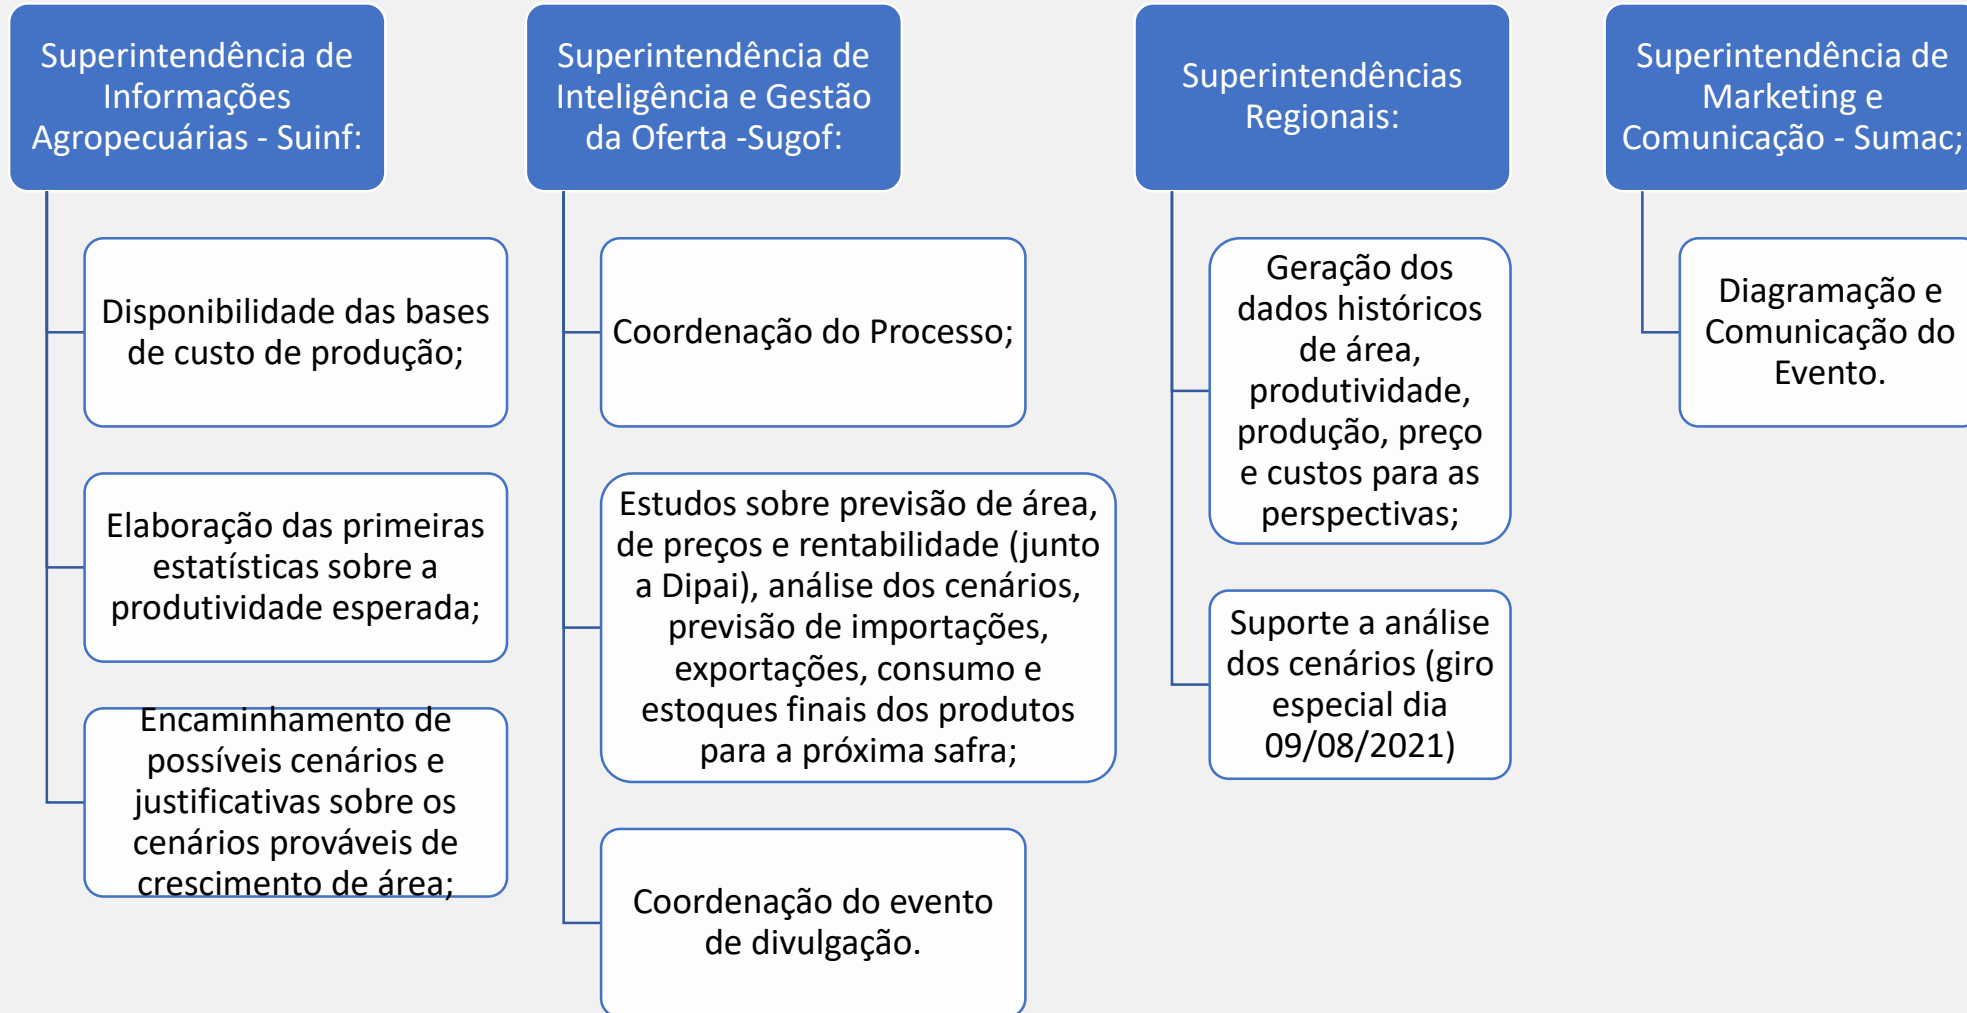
Superintendência de Informações Agropecuárias - Suinf:

Disponibilidade das bases de custo de produção;

Elaboração das primeiras estatísticas sobre a produtividade esperada;

Encaminhamento de possíveis cenários e justificativas sobre os cenários prováveis de crescimento de área;

Superintendência de Inteligência e Gestão da Oferta -Sugof:

Coordenação do Processo;

Estudos sobre previsão de área, de preços e rentabilidade (junto a Dipai), análise dos cenários, previsão de importações, exportações, consumo e estoques finais dos produtos para a próxima safra;

Coordenação do evento de divulgação.

Superintendências Regionais:

Geração dos dados históricos de área, produtividade, produção, preço e custos para as perspectivas;

Suporte a análise dos cenários (giro especial dia 09/08/2021)

Superintendência de Marketing e Comunicação - Sumac;

Diagramação e Comunicação do Evento.